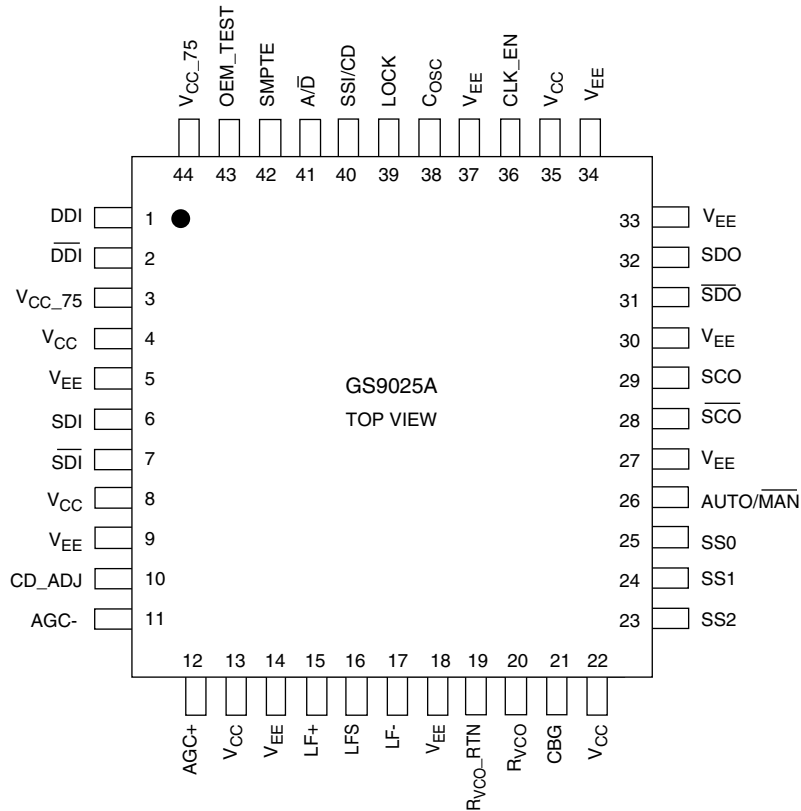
$V_{CC\_75}$ OEM_TEST SMPTE $A/\overline{D}$ SSI/CD LOCK $C_{OSC}$ $V_{EE}$ CLK_EN $V_{CC}$ $V_{EE}$

44 43 42 41 40 39 38 37 36 35 34

DDI 1
$\overline{DDI}$ 2
$V_{CC\_75}$ 3
$V_{CC}$ 4
$V_{EE}$ 5
SDI 6
$\overline{SDI}$ 7
$V_{CC}$ 8
$V_{EE}$ 9
CD_ADJ 10
AGC- 11

GS9025A

TOP VIEW

33 $V_{EE}$
32 SDO
31 $\overline{SDO}$
30 $V_{EE}$
29 SCO
28 $\overline{SCO}$
27 $V_{EE}$
26 AUTO/$\overline{MAN}$
25 SS0
24 SS1
23 SS2

12 13 14 15 16 17 18 19 20 21 22

AGC+ $V_{CC}$ $V_{EE}$ LF+ LFS LF- $V_{EE}$ $R_{VCO\_RTN}$ $R_{VCO}$ CBG $V_{CC}$